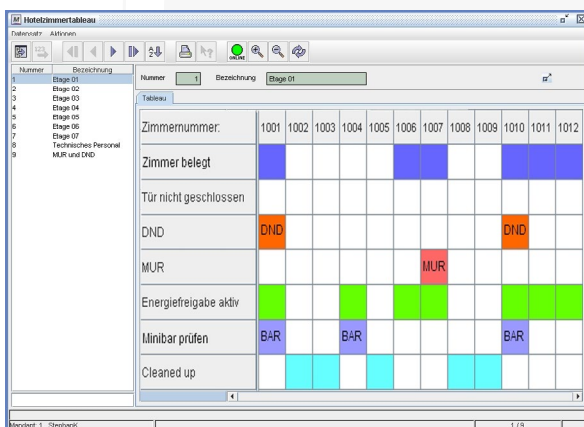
Hotelzimmertableau

Datensatz Aktionen

ONLINE

| Nummer | Bezeichnung |
|---|---|
| 1 | Etage 01 |
| 2 | Etage 02 |
| 3 | Etage 03 |
| 4 | Etage 04 |
| 5 | Etage 05 |
| 6 | Etage 06 |
| 7 | Etage 07 |
| 8 | Technisches Personal |
| 9 | MUR und DND |

Nummer 1 Bezeichnung Etage 01

Tableau

| Zimmernummer: | 1001 | 1002 | 1003 | 1004 | 1005 | 1006 | 1007 | 1008 | 1009 | 1010 | 1011 | 1012 |
|---|---|---|---|---|---|---|---|---|---|---|---|---|
| Zimmer belegt | | | | | | | | | | | | |
| Tür nicht geschlossen | | | | | | | | | | | | |
| DND | DND | | | | | | | | | DND | | |
| MUR | | | | | | | MUR | | | | | |
| Energiefreigabe aktiv | | | | | | | | | | | | |
| Minibar prüfen | BAR | | | BAR | | | | | | BAR | | |
| Cleaned up | | | | | | | | | | | | |

Mandant: 1 StephanK

1 / 9